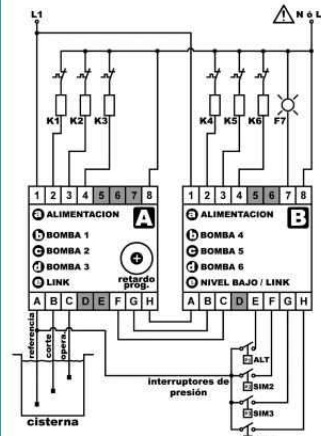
L1

N ó L

K1 K2 K3

K4 K5 K6 F7

1 2 3 4 5 6 7 8

a ALIMENTACION
b BOMBA 1
c BOMBA 2
d BOMBA 3
e LINK

A

retardo prog.

A B C D E F G H

1 2 3 4 5 6 7 8

a ALIMENTACION
b BOMBA 4
c BOMBA 5
d BOMBA 6
e NIVEL BAJO / LINK

B

A B C D E F G H

referencia
corte
opera

cisterna

interruptores de presión

ALT
SIM2
SIM3